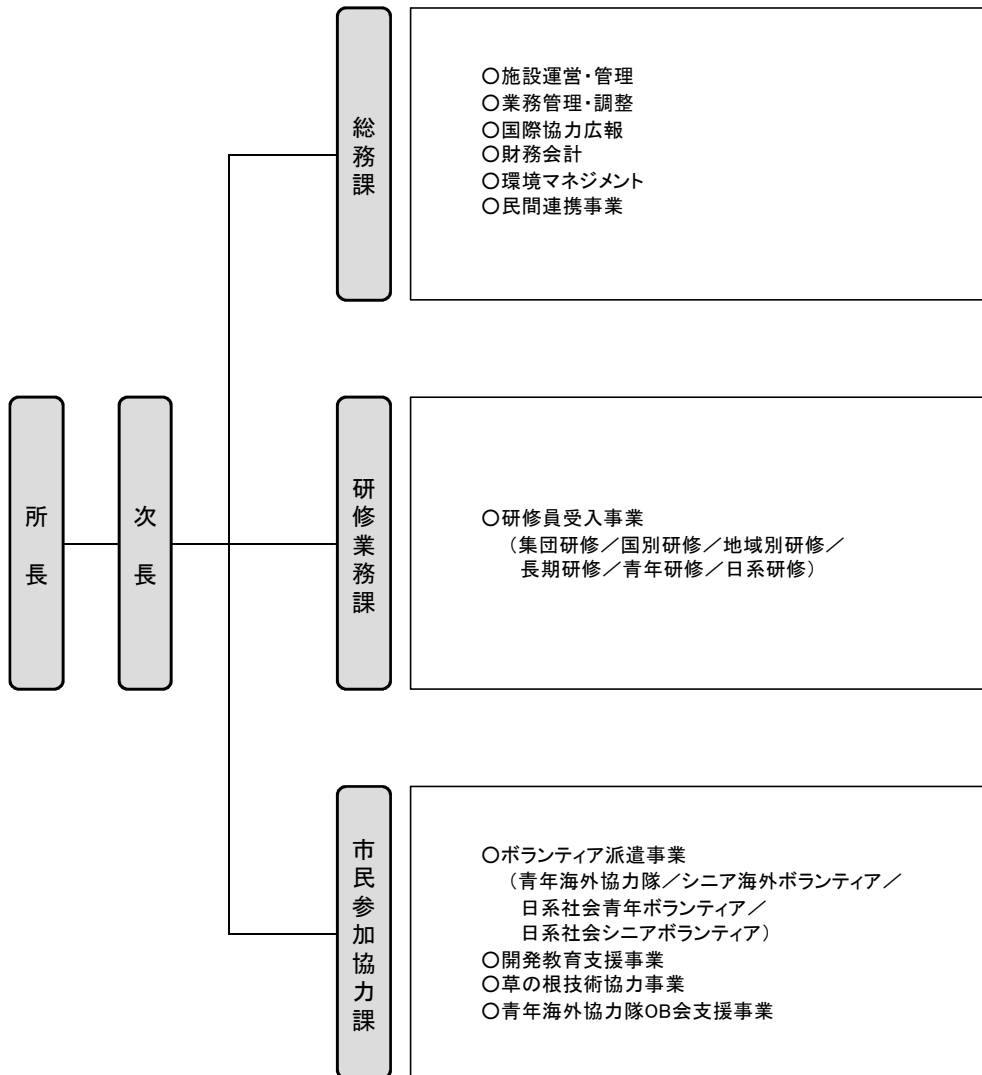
所長

次長

総務課

○施設運営・管理
○業務管理・調整
○国際協力広報
○財務会計
○環境マネジメント
○民間連携事業

研修業務課

○研修員受入事業
（集団研修／国別研修／地域別研修／長期研修／青年研修／日系研修）

市民参加協力課

○ボランティア派遣事業
（青年海外協力隊／シニア海外ボランティア／日系社会青年ボランティア／日系社会シニアボランティア）
○開発教育支援事業
○草の根技術協力事業
○青年海外協力隊OB会支援事業